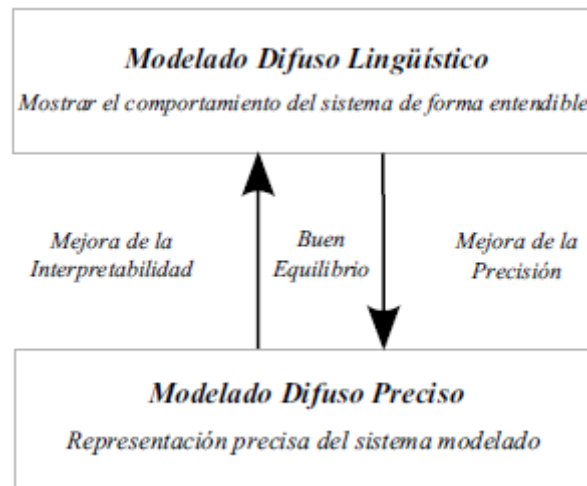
Modelado Difuso Lingüístico

Mostrar el comportamiento del sistema de forma entendible

Mejora de la Interpretabilidad

Buen Equilibrio

Mejora de la Precisión

Modelado Difuso Preciso

Representación precisa del sistema modelado